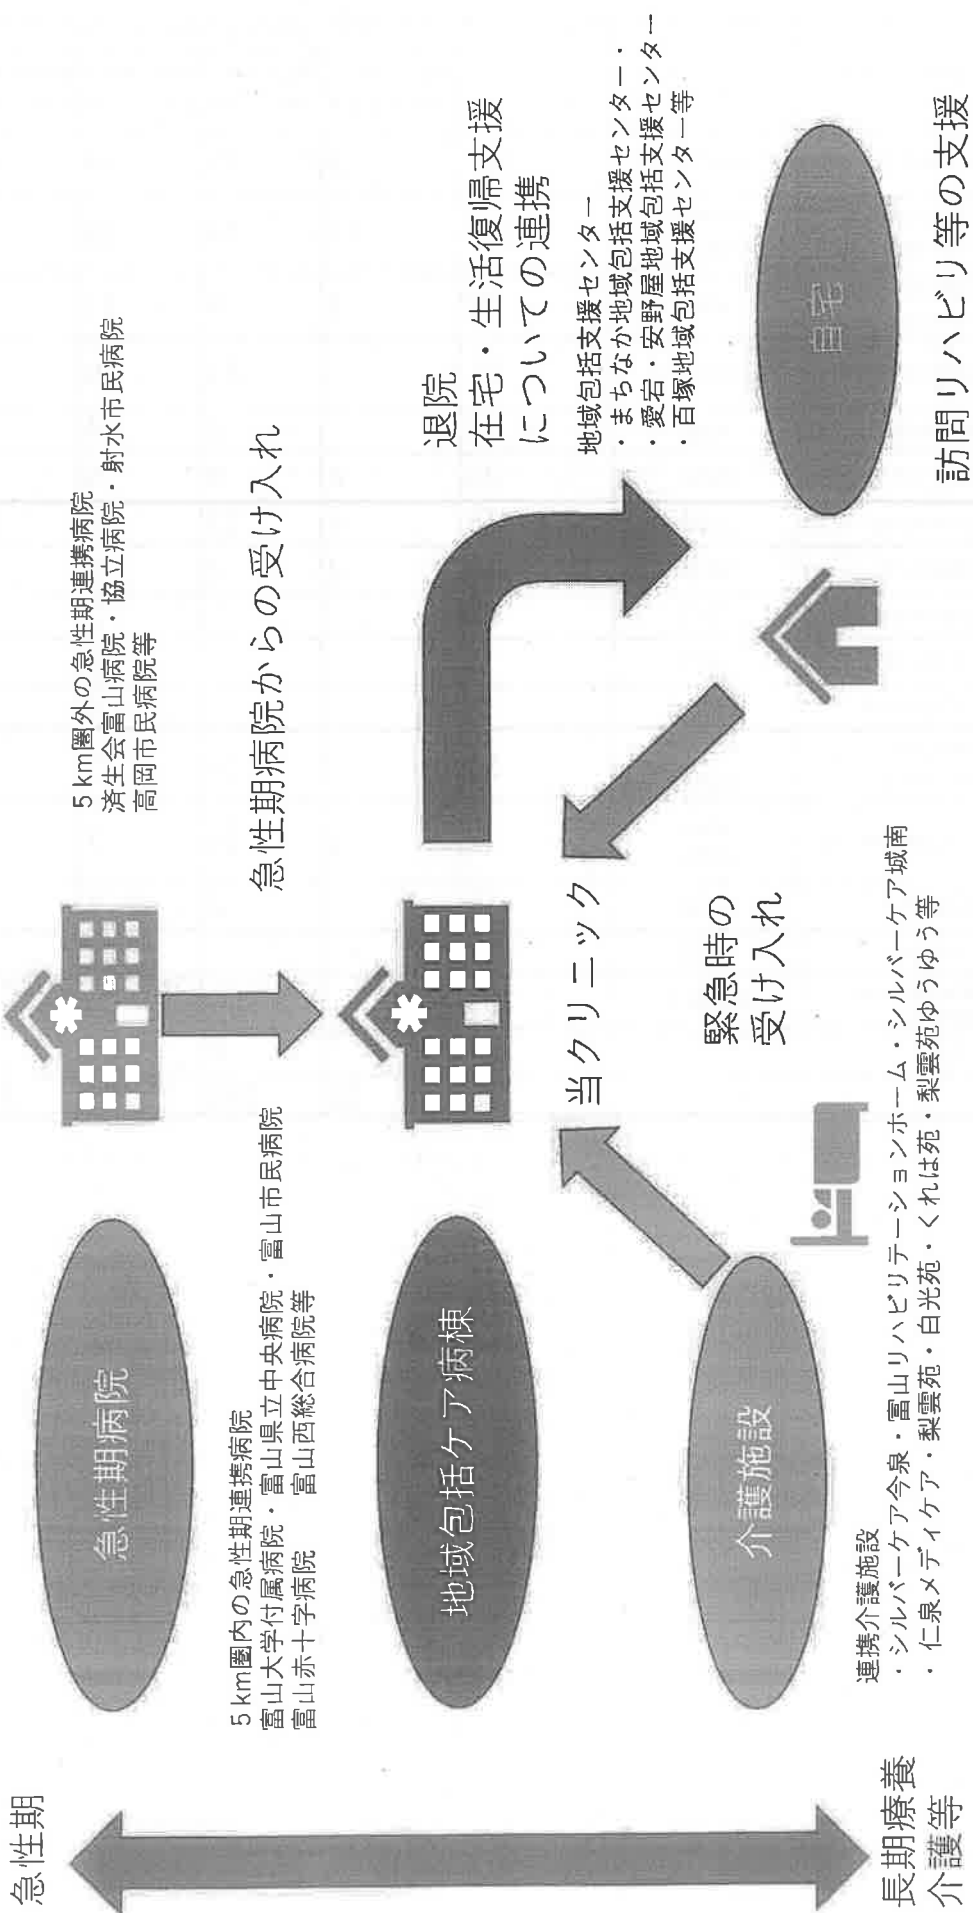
急性期

長期療養
介護等

急性期病院

5km圏内の急性期連携病院
富山大学付属病院・富山県立中央病院・富山市民病院
富山赤十字病院　富山西総合病院等

地域包括ケア病棟

介護施設

連携介護施設
・シルバーケア今泉・富山リハビリテーションホーム・シルバーケア城南
・仁泉メディケア・梨雲苑・自光苑・くれは苑・梨雲苑ゆうゆう等

5km圏外の急性期連携病院
済生会富山病院・協立病院・射水市民病院
高岡市民病院等

急性期病院からの受け入れ

当クリニック

緊急時の
受け入れ

退院
在宅・生活復帰支援
についての連携

地域包括支援センター
・まちなか地域包括支援センター・
・愛宕・安野屋地域包括支援センター
・百塚地域包括支援センター等

自宅

訪問リハビリ等の支援